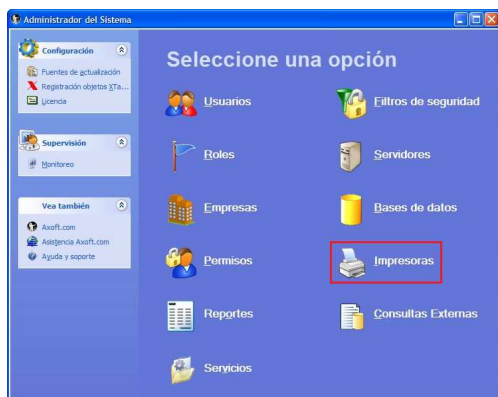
Administrador del Sistema

Configuración
Fuentes de actualización
Registración objetos XTa...
Licencia

Supervisión
Monitoreo

Vea también
Axoft.com
Asistencia Axoft.com
Ayuda y soporte

Seleccione una opción

Usuarios
Filtros de seguridad
Roles
Servidores
Empresas
Bases de datos
Permisos
Impresoras
Reportes
Consultas Externas
Servicios